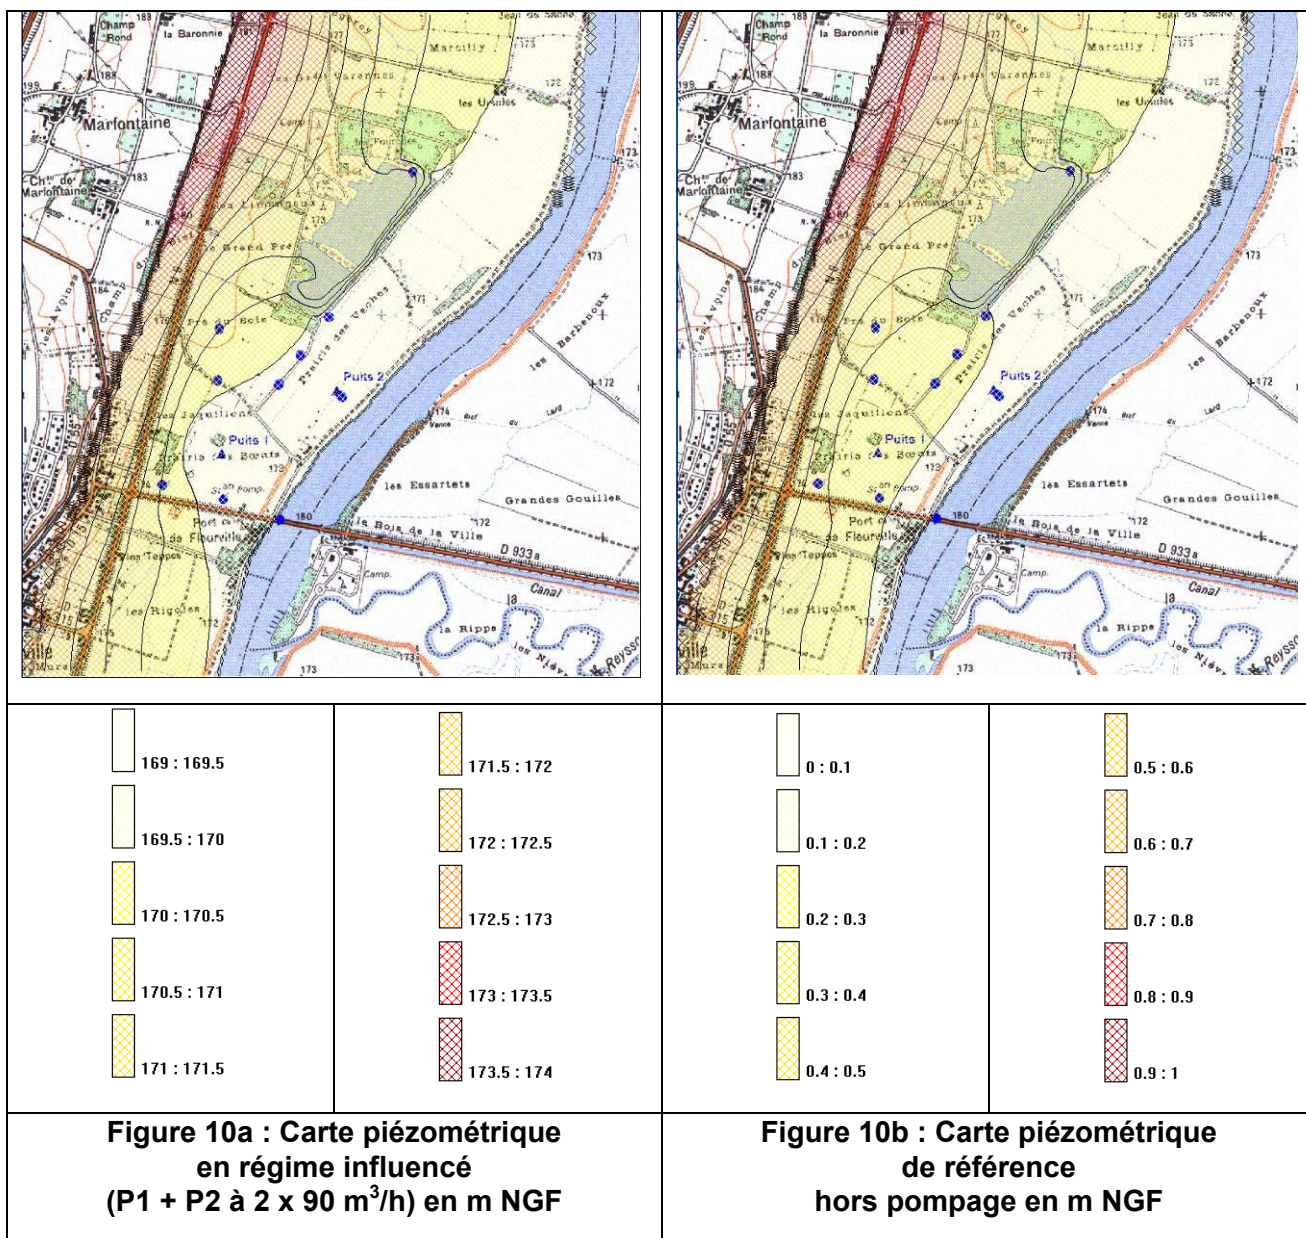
Champ Rond
la Baronnie
183
Marcilly
175
les Grandes Varennes
172
les Usines
199
Marfontaine
Ch^{au} de Marfontaine
183
les Limonnaux
173
Grand Pré
173
Pré du Bois
171
Prairie des Vaches
les Barbenoux
Puits 2
172
les Jaquillons
174
Puits 1
Prairie des Bœufs
les Essartets
Grandes Gouilles
Port de Flourville
180
la Bois de la Ville
172
D 933a
les Teppes
Camp.
Canal
les Rigolles
la Ripps
172
173
Reyss

Champ Rond
la Baronnie
183
Marcilly
175
les Grandes Varennes
172
les Usines
199
Marfontaine
Ch^{au} de Marfontaine
183
les Limonnaux
173
Grand Pré
173
Pré du Bois
171
Prairie des Vaches
les Barbenoux
Puits 2
172
les Jaquillons
174
Puits 1
Prairie des Bœufs
les Essartets
Grandes Gouilles
Port de Flourville
180
la Bois de la Ville
172
D 933a
les Teppes
Camp.
Canal
les Rigolles
la Ripps
173
Reyss

| 169 : 169.5 | 171.5 : 172 |
|---|---|
| 169.5 : 170 | 172 : 172.5 |
| 170 : 170.5 | 172.5 : 173 |
| 170.5 : 171 | 173 : 173.5 |
| 171 : 171.5 | 173.5 : 174 |

| 0 : 0.1 | 0.5 : 0.6 |
|---|---|
| 0.1 : 0.2 | 0.6 : 0.7 |
| 0.2 : 0.3 | 0.7 : 0.8 |
| 0.3 : 0.4 | 0.8 : 0.9 |
| 0.4 : 0.5 | 0.9 : 1 |

Figure 10a : Carte piézométrique en régime influencé (P1 + P2 à 2 x 90 $m^3/h$) en m NGF

Figure 10b : Carte piézométrique de référence hors pompage en m NGF